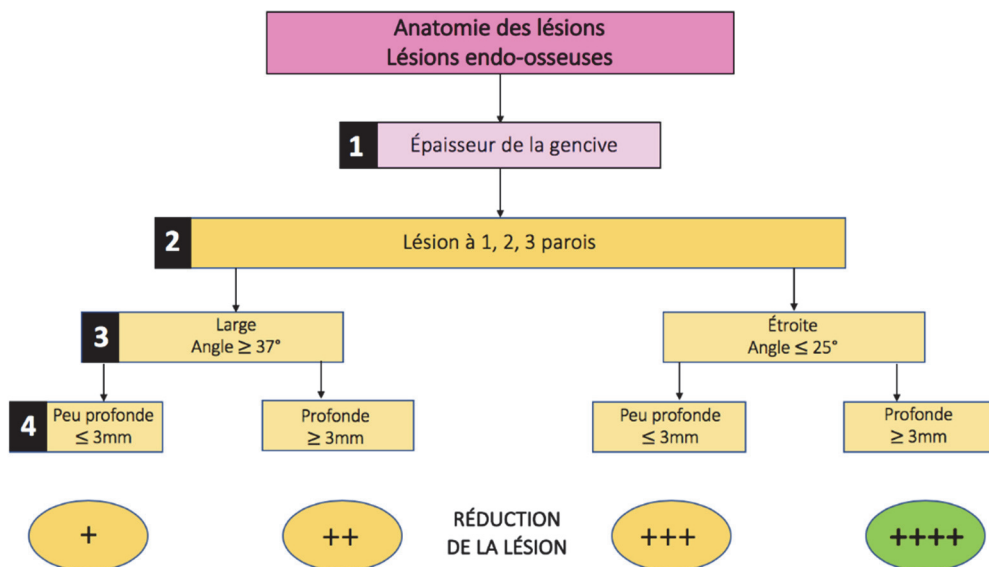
Anatomie des lésions
Lésions endo-osseuses

1 Épaisseur de la gencive

2 Lésion à 1, 2, 3 parois

3 Large
Angle $\geq 37°$

Étroite
Angle $\leq 25°$

4 Peu profonde
$\leq 3$mm

Profonde
$\geq 3$mm

Peu profonde
$\leq 3$mm

Profonde
$\geq 3$mm

+

++

RÉDUCTION
DE LA LÉSION

+++

++++